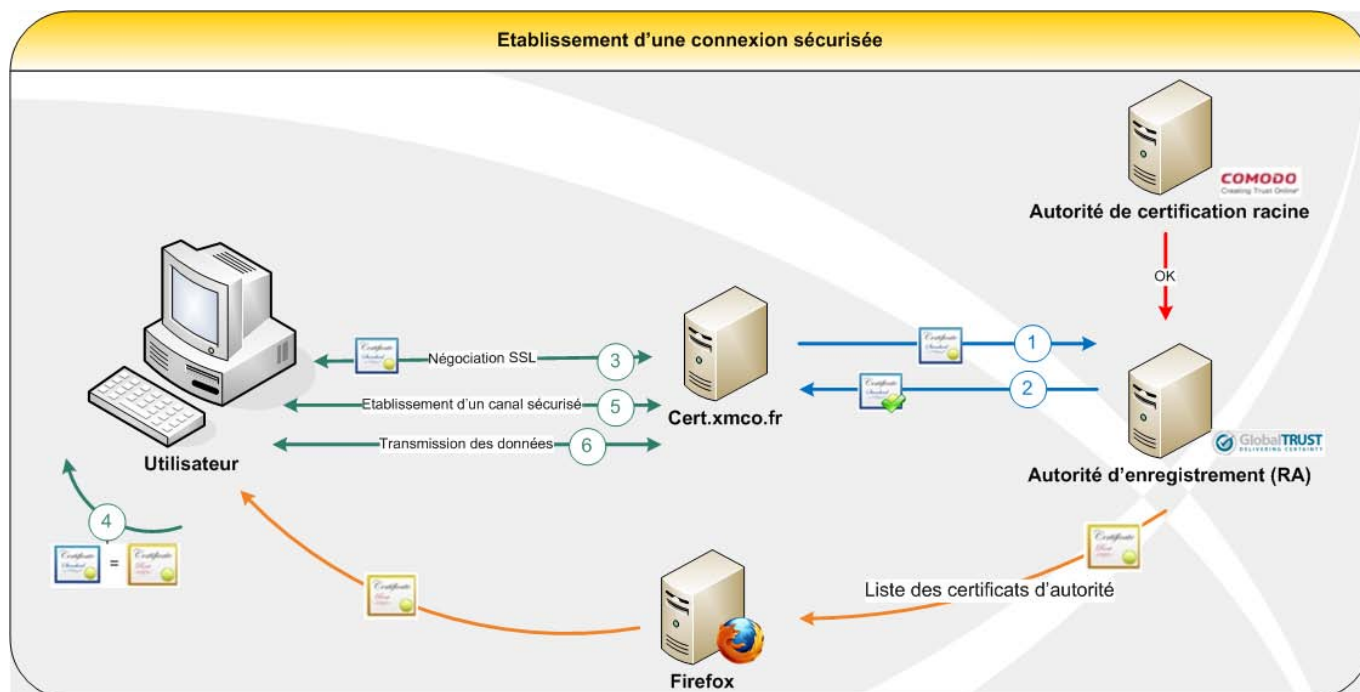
Etablissement d'une connexion sécurisée

COMODO
Creating Trust Online

Autorité de certification racine

OK

Certificate

Négociation SSL
3

Etablissement d'un canal sécurisé
5

Transmission des données
6

Cert.xmco.fr

1

2

GlobalTRUST

Autorité d'enregistrement (RA)

Utilisateur

4

=

Liste des certificats d'autorité

Firefox